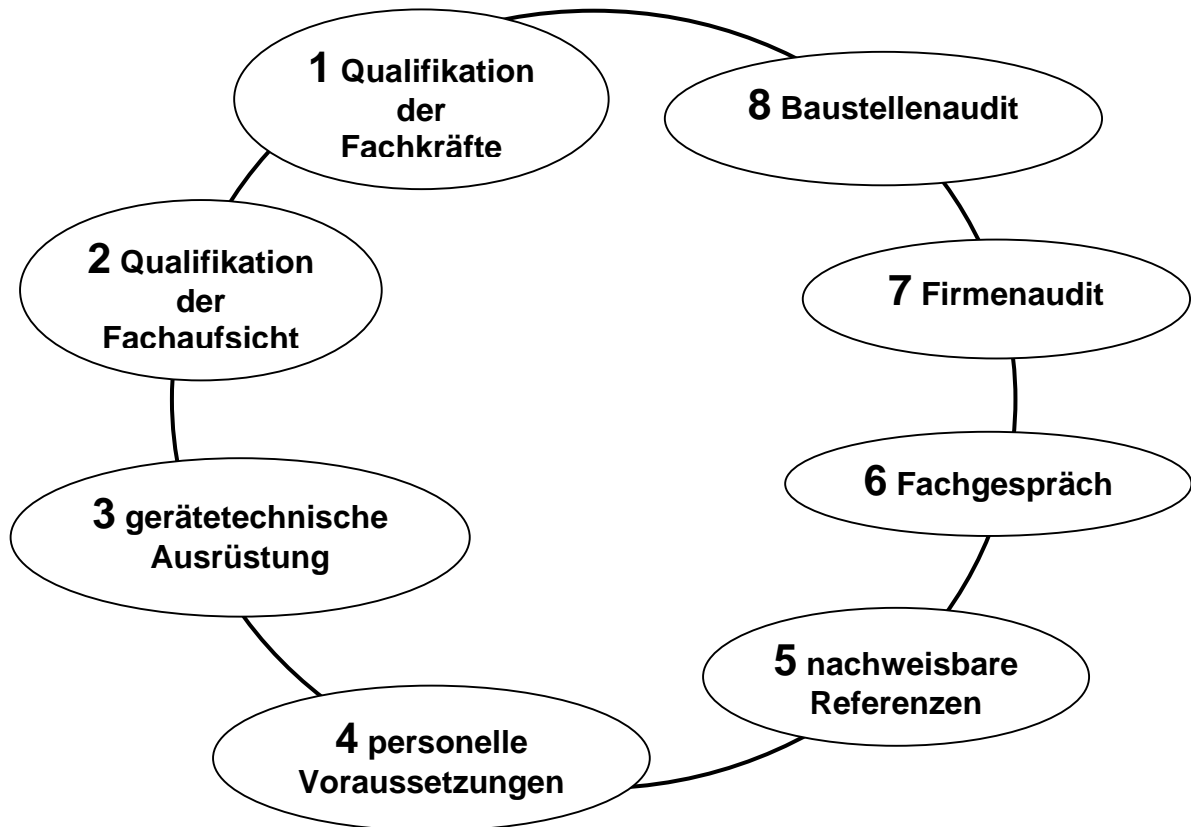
1 Qualifikation der Fachkräfte

8 Baustellenaudit

2 Qualifikation der Fachaufsicht

7 Firmenaudit

6 Fachgespräch

3 gerätetechnische Ausrüstung

5 nachweisbare Referenzen

4 personelle Voraussetzungen